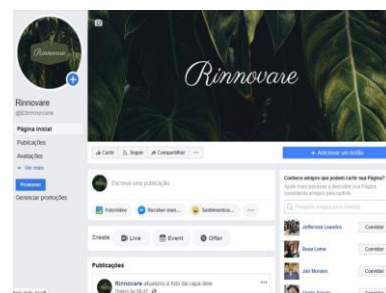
Rinnovare

Rinnovare

Rinnovare
@Rinnovare

Página inicial
Publicações
Avaliações
Ver mais

Promover
Gerenciar promoções

Curtir
Seguir
Compartilhar
...

+ Adicionar um botão

Escreva uma publicação...

Foto/vídeo
Receber men...
Sentimento/a...
...

Create
Live
Event
Offer

Publicações

Rinnovare atualizou a foto da capa dele.
Ontem às 08:47

Conhece amigos que podem curtir sua Página?
Ajude mais pessoas a descobrir sua Página convidando amigos para curti-la.

Pesquisar amigos para convidar

Jefferson Leandro
Convidar
Rosa Leme
Convidar
Jair Moraes
Convidar
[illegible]
Convidar

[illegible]